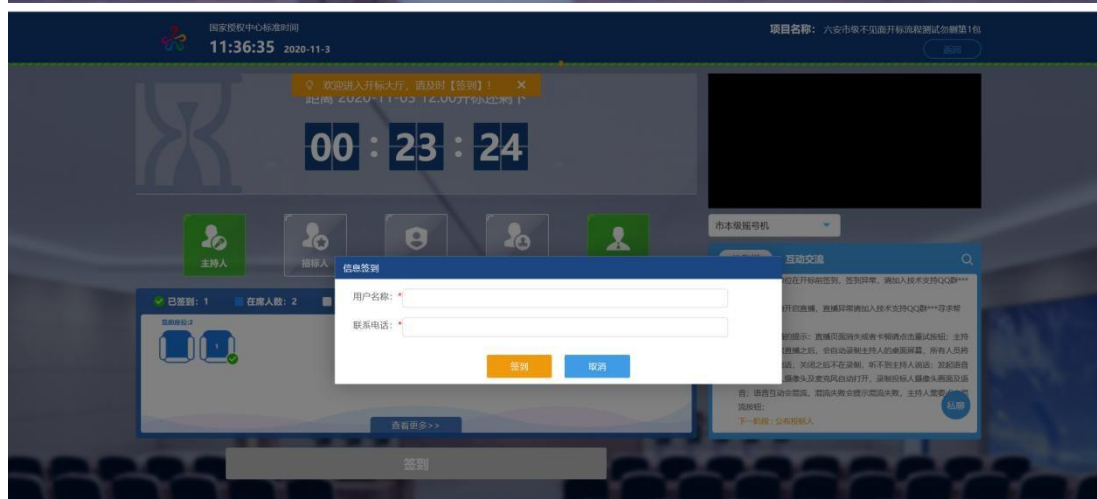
国家授权中心标准时间
11:36:35 2020-11-3

项目名称：六安市级不见面开标流程测试勿删第1包

返回

欢迎进入开标大厅，请及时【签到】！ ×

距离 2020-11-03 12:00开标还剩下

00 : 23 : 24

主持人

招标人

市本级报号机

互动交流

✓ 已签到：1 在席人数：2

信息签到

用户名称：*

联系电话：*

签到 取消

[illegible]在开标前签到，签到异常，请加入技术支持QQ群***

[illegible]开启直播，直播异常请加入技术支持QQ群***寻求帮

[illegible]的提示：直播页面因长或者卡顿请点击重试按钮；主持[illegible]直播之后，你自动录制主持人的桌面屏幕，所有人员将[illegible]，关闭之后不在录制，听不到主持人说话；发起语音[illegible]摄像头及麦克风自动打开，录制招标人摄像头画面及语音；语音互动全部流，资讯失败会提示资讯失败，主持人需要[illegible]流按钮。

下一阶段：公布招标人

私聊

查看更多>>

签到